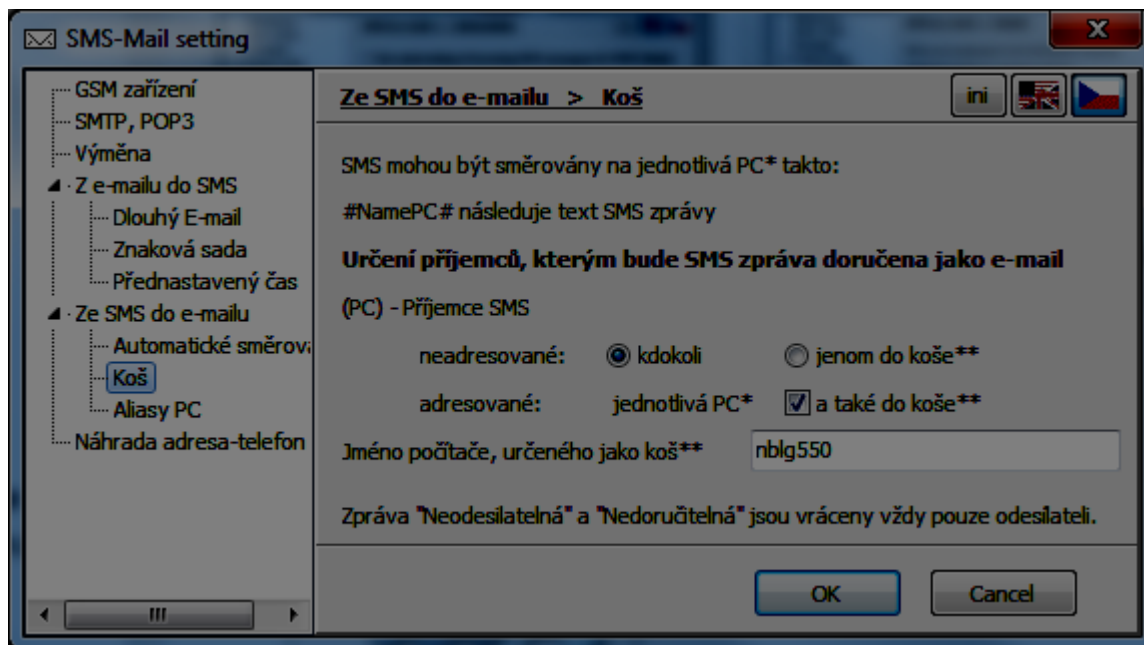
SMS-Mail setting

GSM zařízení
SMTP, POP3
Výměna
Z e-mailu do SMS
Dlouhý E-mail
Znaková sada
Přednastavený čas
Ze SMS do e-mailu
Automatické směrov
Koš
Aliasy PC
Náhrada adresa-telefon

Ze SMS do e-mailu > Koš

ini

SMS mohou být směrovány na jednotlivá PC* takto:

#NamePC# následuje text SMS zprávy

Určení příjemců, kterým bude SMS zpráva doručena jako e-mail

(PC) - Příjemce SMS

neadresované: kdokoli jenom do koše**

adresované: jednotlivá PC* a také do koše**

Jméno počítače, určeného jako koš** nblg550

Zpráva "Neodesilatelná" a "Nedoručitelná" jsou vráceny vždy pouze odesilateli.

OK Cancel